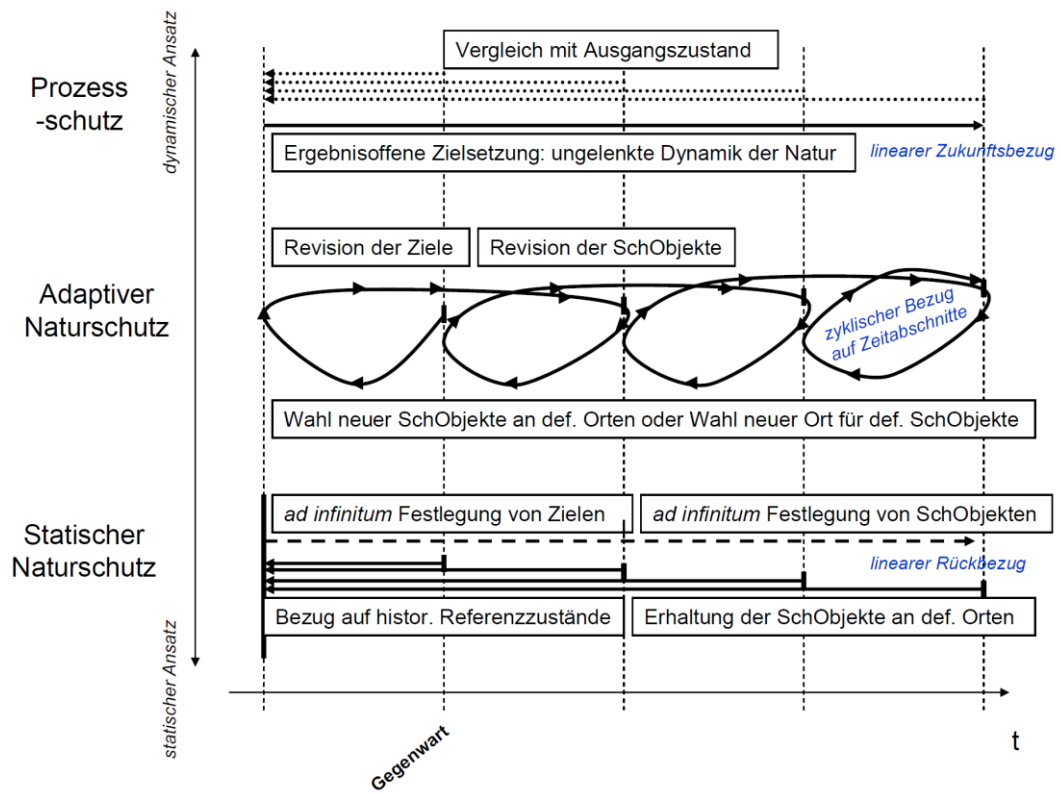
dynamischer Ansatz

Prozess -schutz

Vergleich mit Ausgangszustand

Ergebnisoffene Zielsetzung: ungelenkte Dynamik der Natur

linearer Zukunftsbezug

Adaptiver Naturschutz

Revision der Ziele

Revision der SchObjekte

zyklischer Bezug auf Zeitabschnitte

Wahl neuer SchObjekte an def. Orten oder Wahl neuer Ort für def. SchObjekte

Statischer Naturschutz

*ad infinitum* Festlegung von Zielen

*ad infinitum* Festlegung von SchObjekten

linearer Rückbezug

Bezug auf histor. Referenzzustände

Erhaltung der SchObjekte an def. Orten

statischer Ansatz

Gegenwart

t